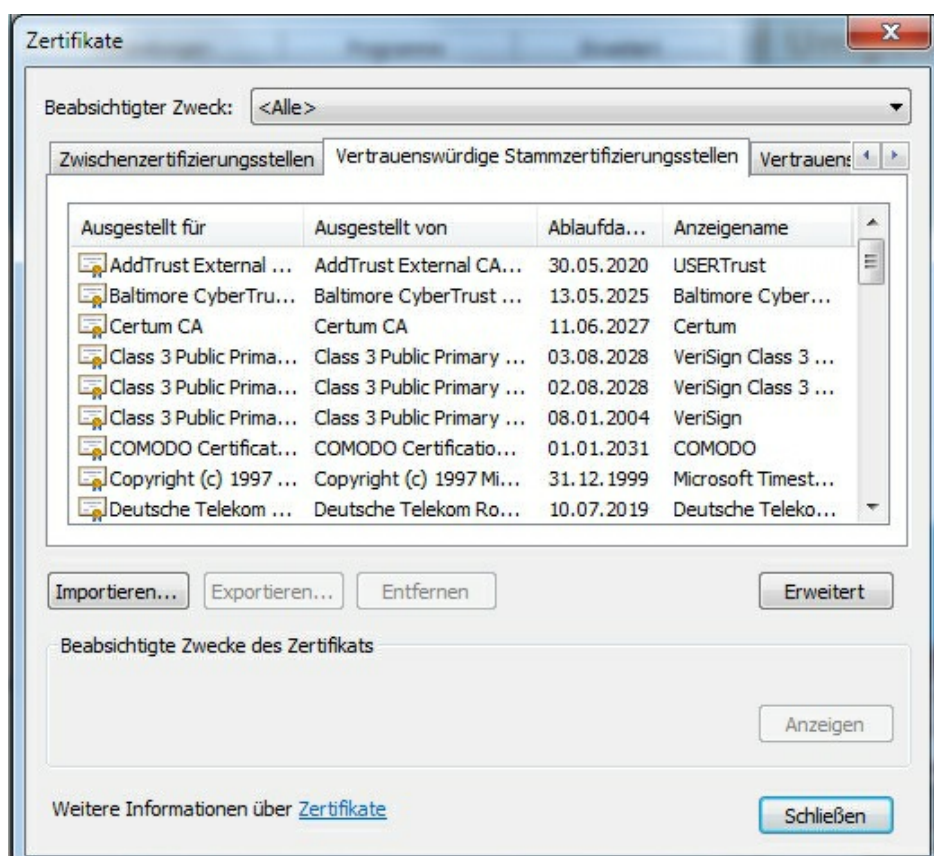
Zertifikate

Beabsichtigter Zweck: <Alle>

Zwischenzertifizierungsstellen | Vertrauenswürdige Stammzertifizierungsstellen | Vertrauens

| Ausgestellt für | Ausgestellt von | Ablaufda... | Anzeigename |
|---|---|---|---|
| AddTrust External ... | AddTrust External CA... | 30.05.2020 | USERTrust |
| Baltimore CyberTru... | Baltimore CyberTrust ... | 13.05.2025 | Baltimore Cyber... |
| Certum CA | Certum CA | 11.06.2027 | Certum |
| Class 3 Public Prima... | Class 3 Public Primary ... | 03.08.2028 | VeriSign Class 3 ... |
| Class 3 Public Prima... | Class 3 Public Primary ... | 02.08.2028 | VeriSign Class 3 ... |
| Class 3 Public Prima... | Class 3 Public Primary ... | 08.01.2004 | VeriSign |
| COMODO Certificat... | COMODO Certificatio... | 01.01.2031 | COMODO |
| Copyright (c) 1997 ... | Copyright (c) 1997 Mi... | 31.12.1999 | Microsoft Timest... |
| Deutsche Telekom ... | Deutsche Telekom Ro... | 10.07.2019 | Deutsche Teleko... |

Importieren... Exportieren... Entfernen Erweitert

Beabsichtigte Zwecke des Zertifikats

Anzeigen

Weitere Informationen über Zertifikate

Schließen